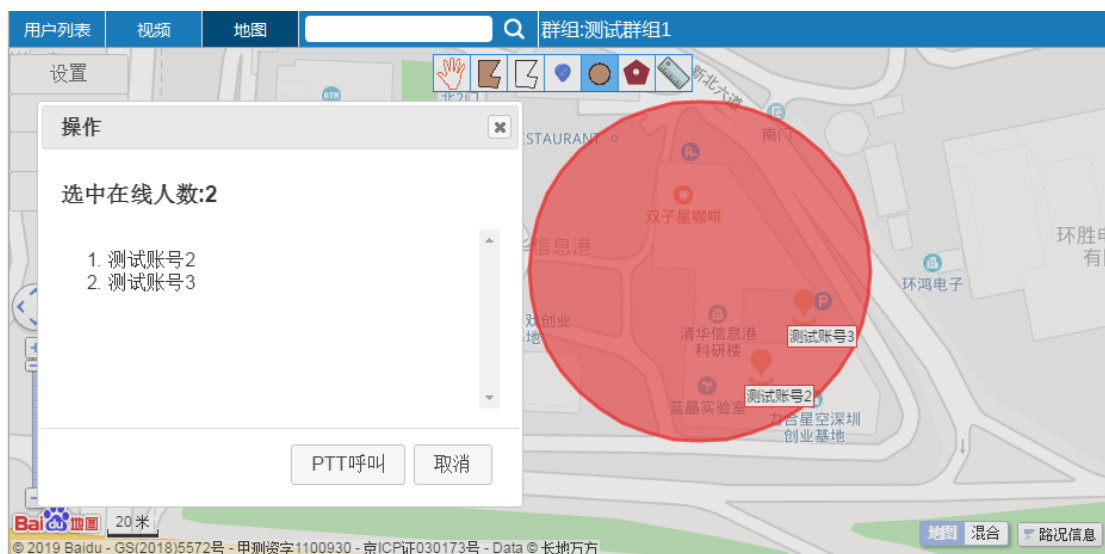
用户列表 视频 地图 群组:测试群组1

设置

操作

选中在线人数:2

1. 测试账号2
2. 测试账号3

PTT呼叫 取消

新北六道
南门
ESTAURANT
双子星咖啡
信息港
环胜
有
环鸿电子
创业
清华信息港
科研楼
测试账号3
测试账号2
蓝晶实验室
力合星空深圳
创业基地

Bai du 地图 20 米
© 2019 Baidu - GS(2018)5572号 - 甲测资字1100930 - 京ICP证030173号 - Data © 长地万方
地图 混合 路况信息